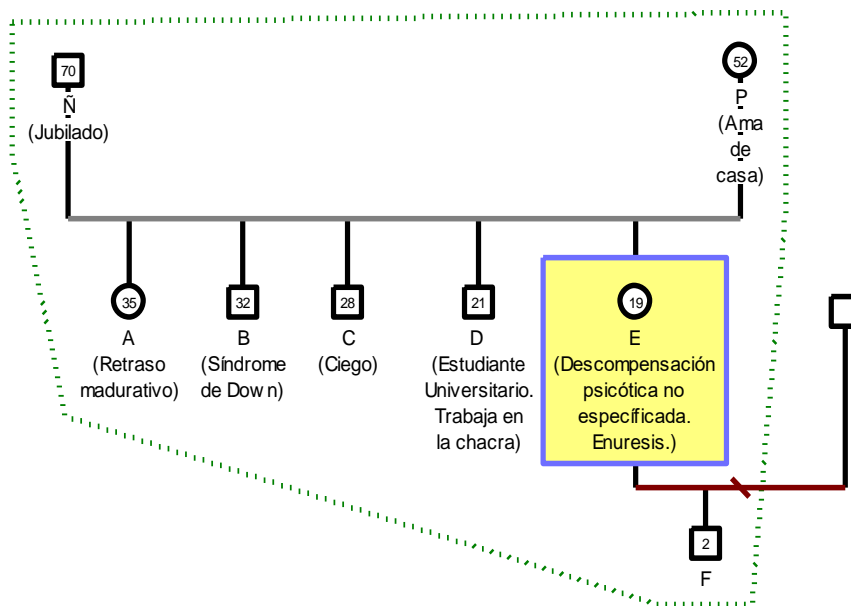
70
Ñ
(Jubilado)

52
P
(Ama de casa)

35
A
(Retraso madurativo)

32
B
(Síndrome de Dow n)

28
C
(Ciego)

21
D
(Estudiante Universitario. Trabaja en la chacra)

19
E
(Descompensación psicótica no específicada. Enuresis.)

2
F